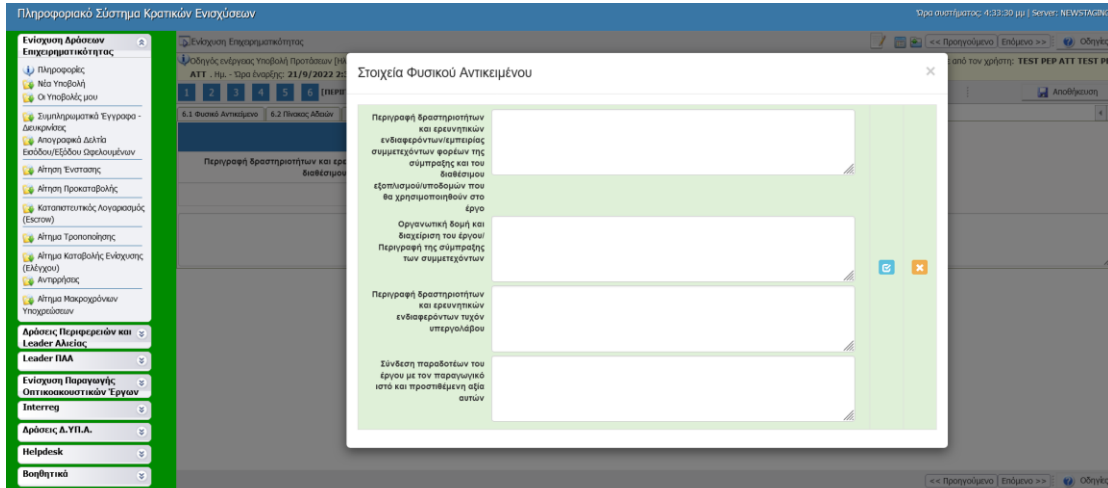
Πληροφοριακό Σύστημα Κρατικών Ενισχύσεων

Ώρα συστήματος: 4:33:30 μμ | Server: NEWSTAGIN

Ενίσχυση Δράσεων Επιχειρηματικότητας

Πληροφορίες
Νέα Υποβολή
Οι Υποβολές μου
Συμπληρωματικά Έγγραφα - Διευκρινίσεις
Απογραφικά Δελτία Εισόδου/Εξόδου Ωφελουμένων
Αίτηση Ένστασης
Αίτηση Προκαταβολής
Καταπιστευτικός Λογαριασμός (Escrow)
Αίτημα Τροποποίησης
Αίτημα Καταβολής Ενίσχυσης (Ελέγχου)
Αντιρρήσεις
Αίτημα Μακροχρόνιων Υποχρεώσεων

Δράσεις Περιφερειών και Leader Αλιείας
Leader ΠΑΑ
Ενίσχυση Παραγωγής Οπτικοακουστικών Έργων
Interreg
Δράσεις Δ.ΥΠ.Α.
Helpdesk
Βοηθητικά

Ενίσχυση Επιχειρηματικότητας

Οδηγός ενέργειας Υποβολή Προτάσεων [Ηλ
ATT . Ημ. - Ώρα Έναρξης: 21/9/2022 2:

από τον χρήστη: TEST PEP ATT TEST P

<< Προηγούμενο | Επόμενο >> | Οδηγ

1 2 3 4 5 6 [ΠΕΡΙ

Αποθήκευση

6.1 Φυσικό Αντικείμενο | 6.2 Πίνακας Αδειών

Περιγραφή δραστηριοτήτων και ερε διαθέσιμου

Στοιχεία Φυσικού Αντικειμένου

×

Περιγραφή δραστηριοτήτων και ερευνητικών ενδιαφερόντων/εμπειρίας συμμετεχόντων φορέων της σύμπραξης και του διαθέσιμου εξοπλισμού/υποδομών που θα χρησιμοποιηθούν στο έργο

Οργανωτική δομή και διαχείριση του έργου/ Περιγραφή της σύμπραξης των συμμετεχόντων

Περιγραφή δραστηριοτήτων και ερευνητικών ενδιαφερόντων τυχόν υπεργολάβου

Σύνδεση παραδοτέων του έργου με τον παραγωγικό ιστό και προστιθέμενη αξία αυτών

<< Προηγούμενο | Επόμενο >> | Οδηγ